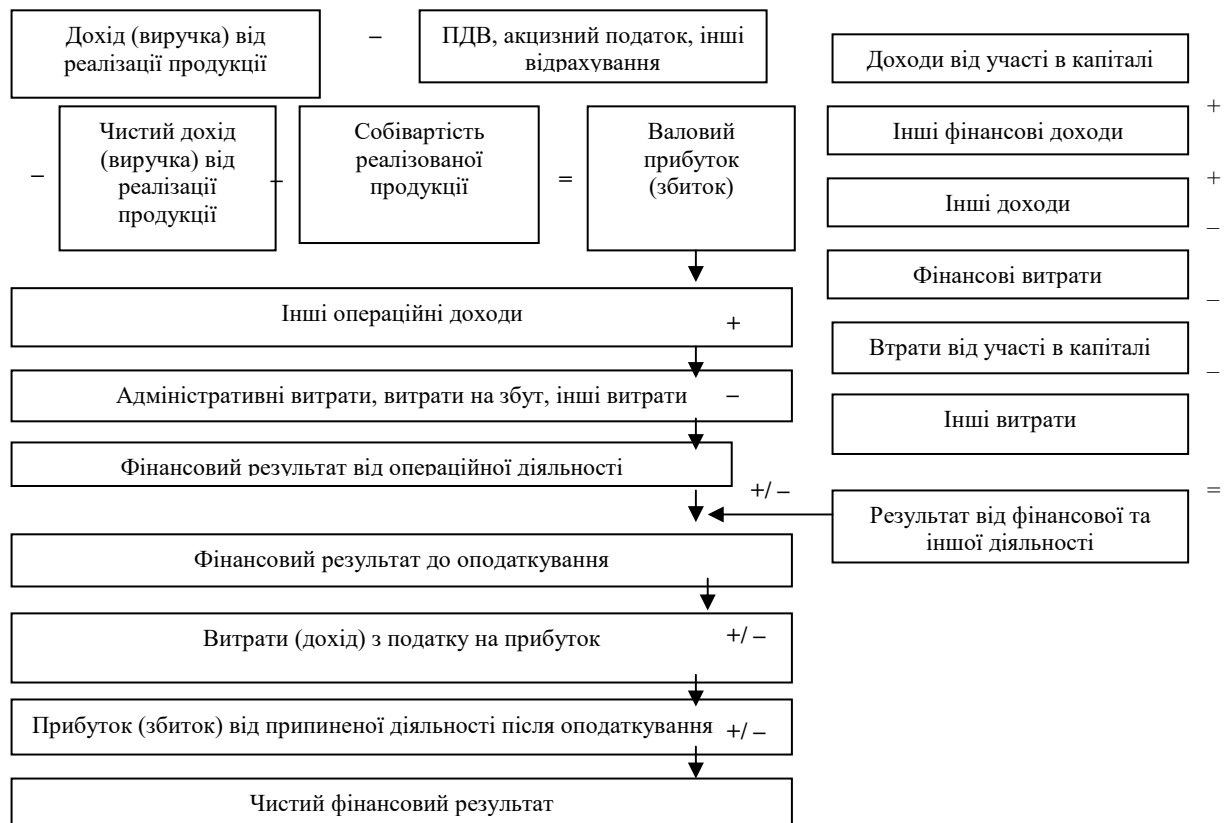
Дохід (виручка) від реалізації продукції

–

ПДВ, акцизний податок, інші відрахування

–

Чистий дохід (виручка) від реалізації продукції

–

Собівартість реалізованої продукції

=

Валовий прибуток (збиток)

Інші операційні доходи

+

Адміністративні витрати, витрати на збут, інші витрати

–

Фінансовий результат від операційної діяльності

+/ –

Фінансовий результат до оподаткування

Витрати (дохід) з податку на прибуток

+/ –

Прибуток (збиток) від припиненої діяльності після оподаткування

+/ –

Чистий фінансовий результат

Доходи від участі в капіталі

+

Інші фінансові доходи

+

Інші доходи

–

Фінансові витрати

–

Втрати від участі в капіталі

–

Інші витрати

=

Результат від фінансової та іншої діяльності